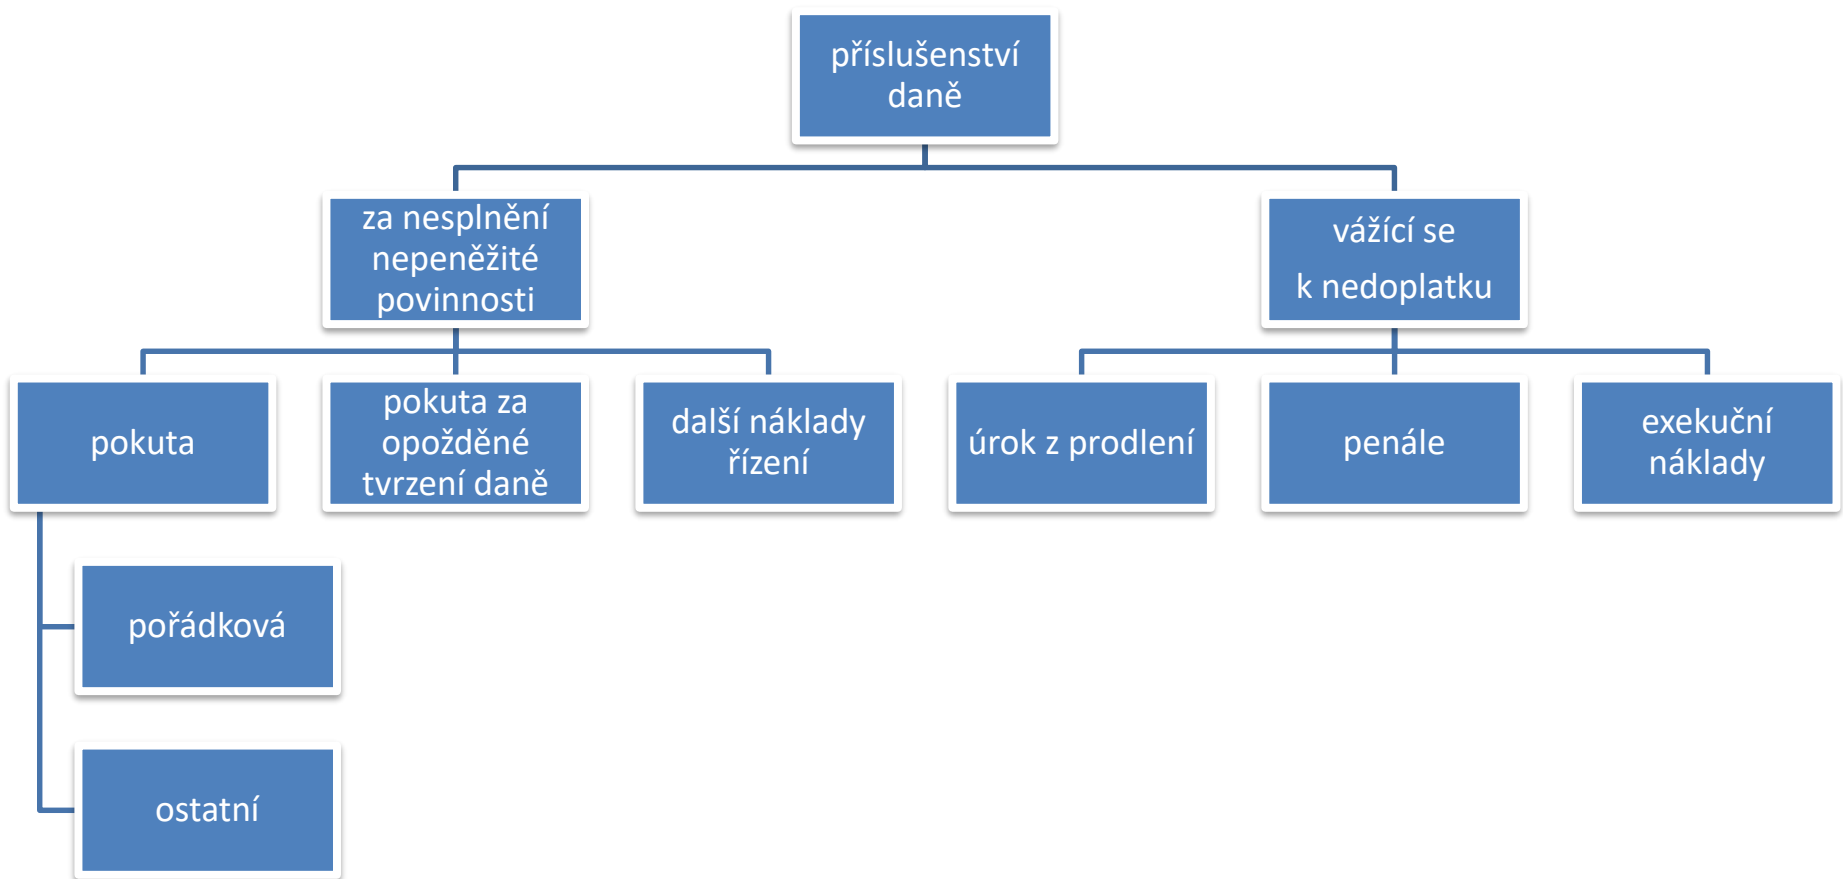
příslušenství daně

za nesplnění nepeněžité povinnosti

vážící se k nedoplatku

pokuta

pokuta za opožděné tvrzení daně

další náklady řízení

úrok z prodlení

penále

exekuční náklady

pořádková

ostatní